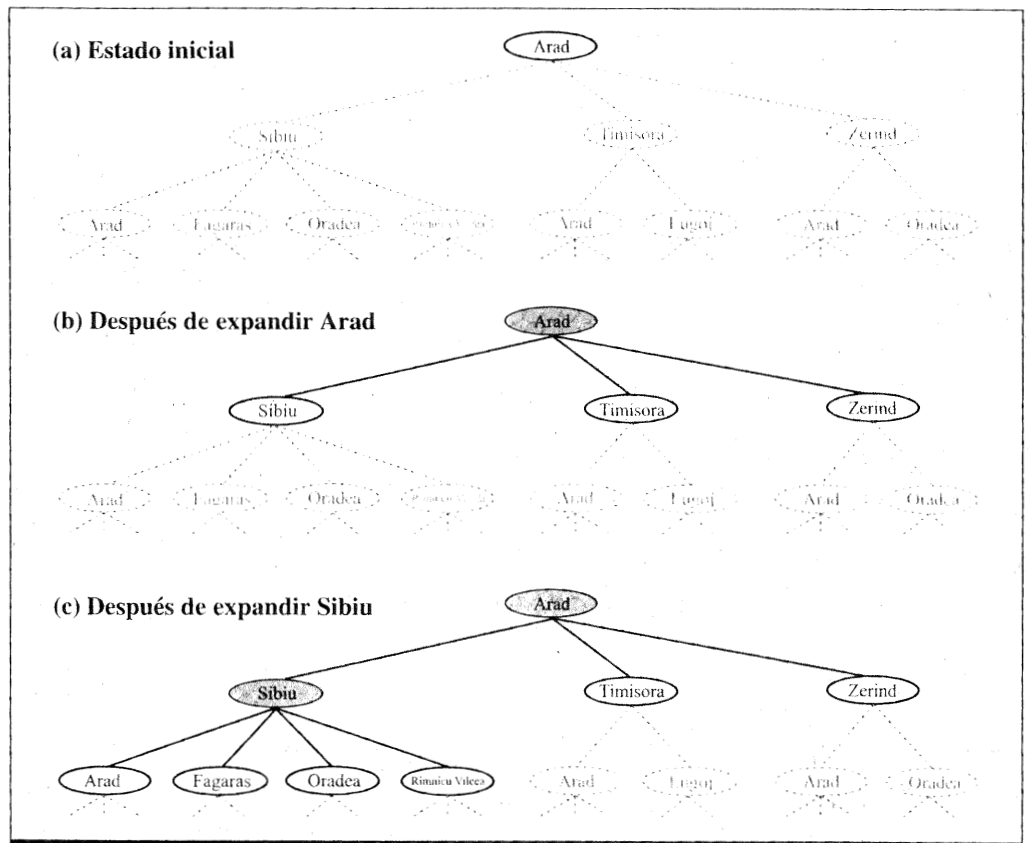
(a) Estado inicial

Arad

Sibiu Timisora Zerind

Arad Fagaras Oradea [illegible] Arad Lugoj Arad Oradea

(b) Después de expandir Arad

Arad

Sibiu Timisora Zerind

Arad Fagaras Oradea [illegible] Arad Lugoj Arad Oradea

(c) Después de expandir Sibiu

Arad

Sibiu Timisora Zerind

Arad Fagaras Oradea Rimnicu Vilcea Arad Lugoj Arad Oradea